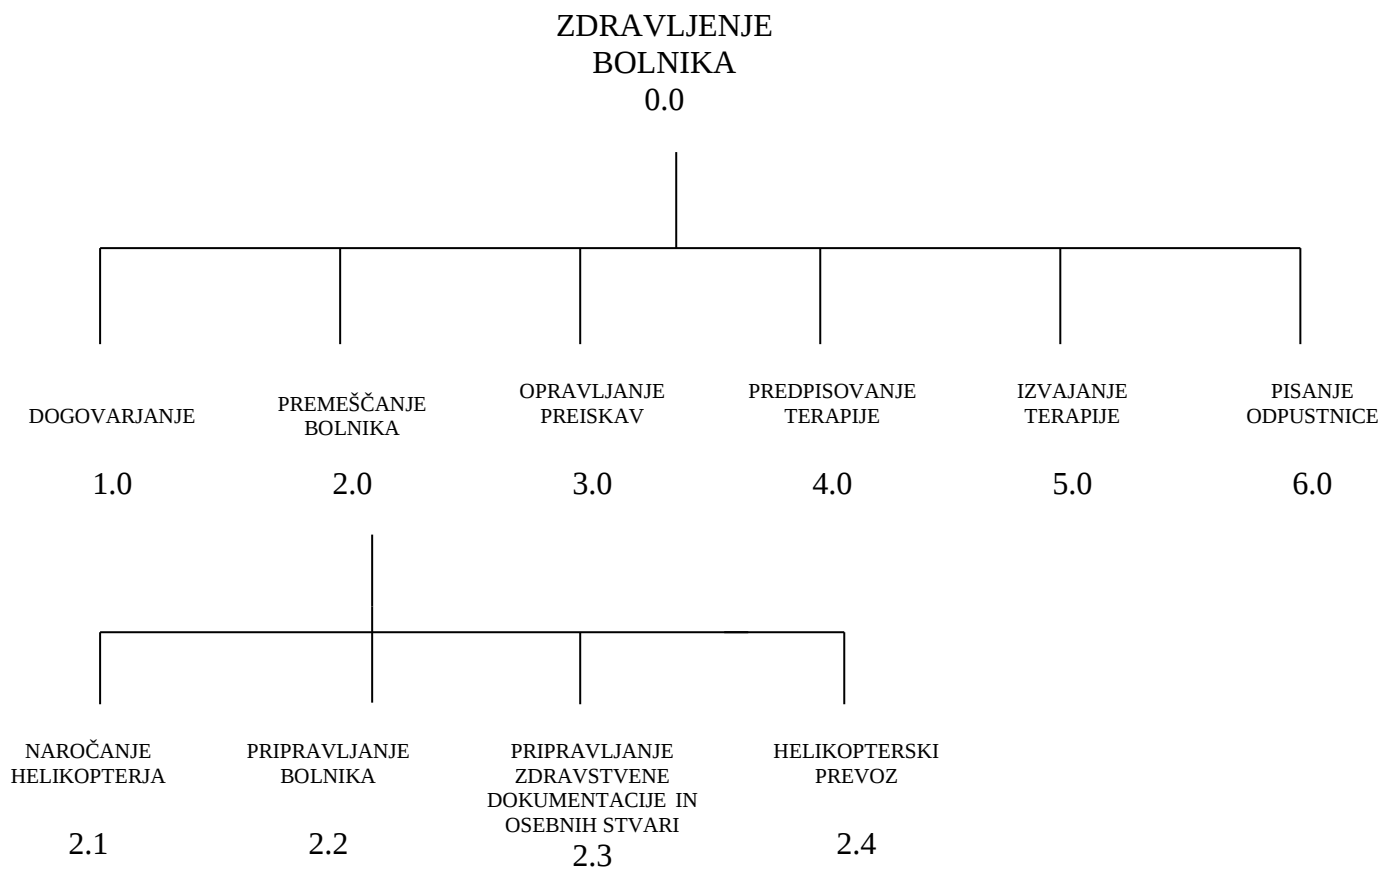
ZDRAVLJENJE BOLNIKA
0.0

DOGOVARJANJE
1.0

PREMEŠČANJE BOLNIKA
2.0

OPRAVLJANJE PREISKAV
3.0

PREDPISOVANJE TERAPIJE
4.0

IZVAJANJE TERAPIJE
5.0

PISANJE ODPUSTNICE
6.0

NAROČANJE HELIKOPTERJA
2.1

PRIPRAVLJANJE BOLNIKA
2.2

PRIPRAVLJANJE ZDRAVSTVENE DOKUMENTACIJE IN OSEBNIH STVARI
2.3

HELIKOPTERSKI PREVOZ
2.4